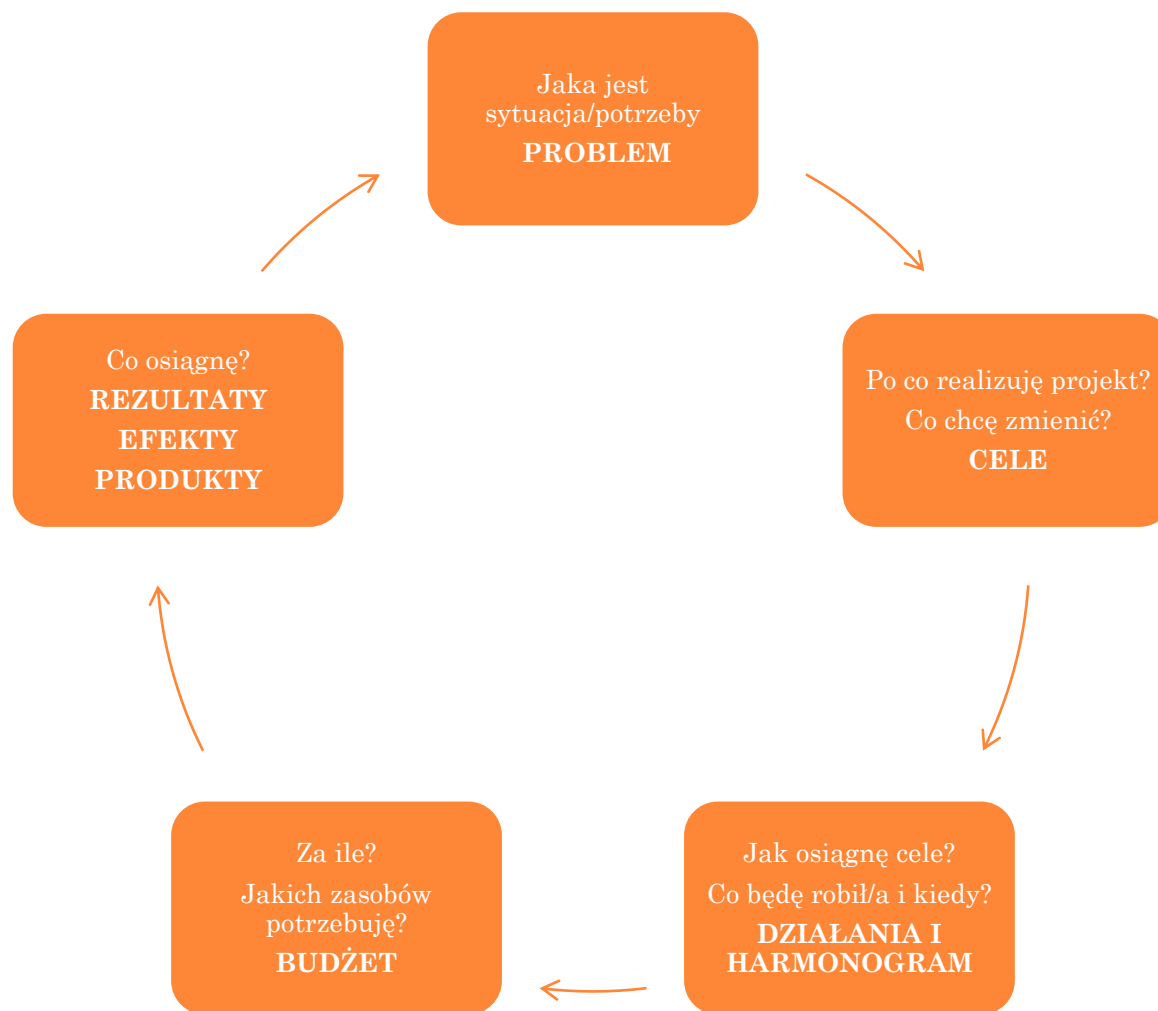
Jaka jest sytuacja/potrzeby
PROBLEM

Po co realizuję projekt?
Co chcę zmienić?
CELE

Jak osiągnę cele?
Co będę robił/a i kiedy?
DZIAŁANIA I HARMONOGRAM

Za ile?
Jakich zasobów potrzebuję?
BUDŻET

Co osiągnę?
REZULTATY
EFEKTY
PRODUKTY